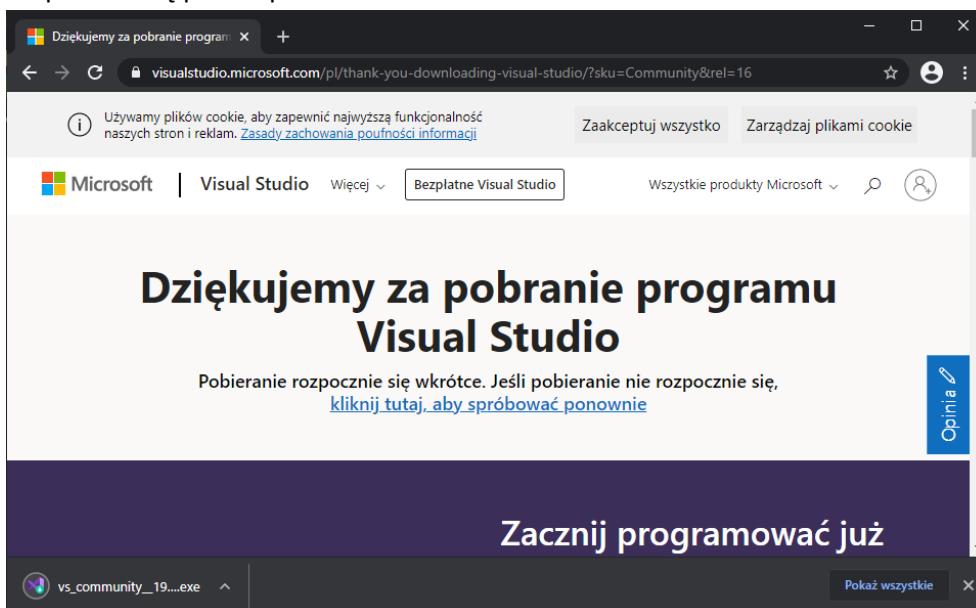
Dziękujemy za pobranie program ×

visualstudio.microsoft.com/pl/thank-you-downloading-visual-studio/?sku=Community&rel=16

Używamy plików cookie, aby zapewnić najwyższą funkcjonalność naszych stron i reklam. Zasady zachowania poufności informacji

Zaakceptuj wszystko

Zarządzaj plikami cookie

Microsoft | Visual Studio Więcej Bezpłatne Visual Studio Wszystkie produkty Microsoft

Dziękujemy za pobranie programu Visual Studio

Pobieranie rozpocznie się wkrótce. Jeśli pobieranie nie rozpocznie się, kliknij tutaj, aby spróbować ponownie

Opinia

Zacznij programować już

vs_community__19....exe

Pokaż wszystkie